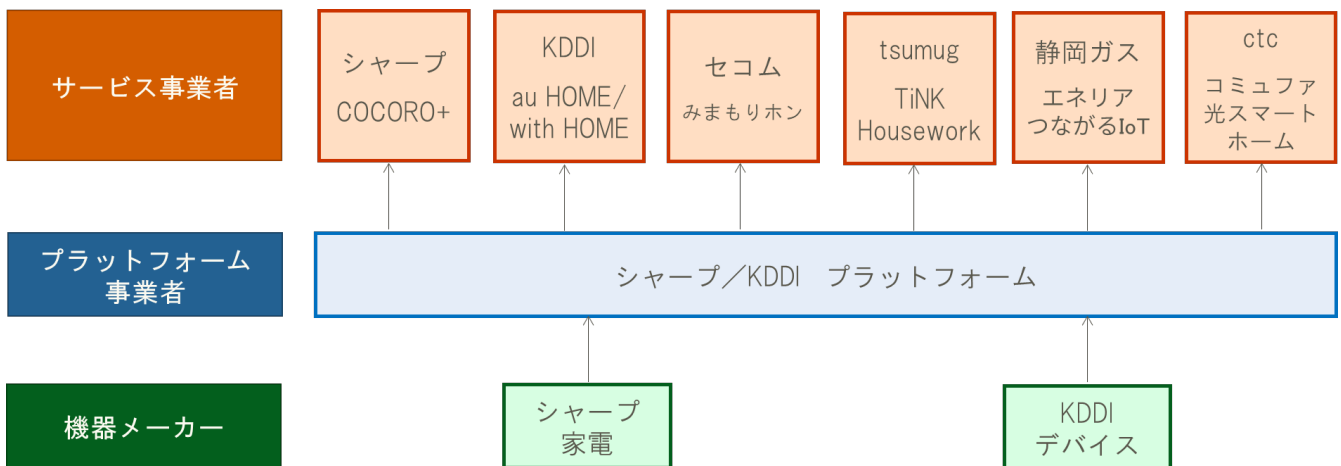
サービス事業者

シャープ
COCORO+

KDDI
au HOME/
with HOME

セコム
みまもりホン

tsumug
TiNK
Housework

静岡ガス
エネリア
つながるIoT

ctc
コミュファ
光スマート
ホーム

プラットフォーム
事業者

シャープ/KDDI プラットフォーム

機器メーカー

シャープ
家電

KDDI
デバイス